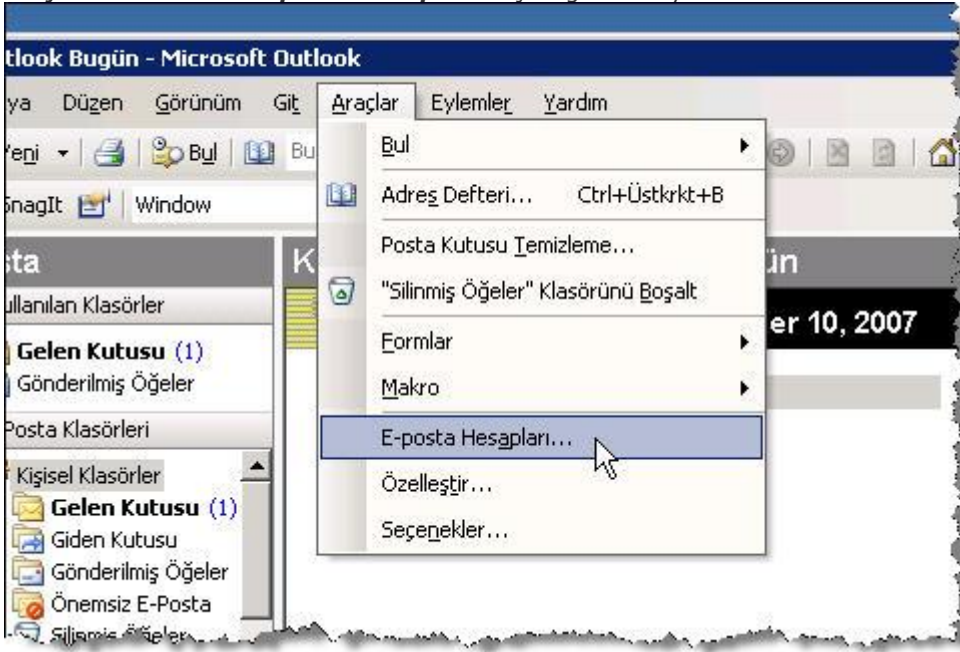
tlook Bugün - Microsoft Outlook

ya Düzen Görünüm Git Araçlar Eylemler Yardım

Yeni Bul Bu

SnagIt Window

sta

ullanılan Klasörler

Gelen Kutusu (1)
Gönderilmiş Öğeler

Posta Klasörleri

Kişisel Klasörler
Gelen Kutusu (1)
Giden Kutusu
Gönderilmiş Öğeler
Önemsiz E-Posta
Silinmiş Öğeler

K

ün

er 10, 2007

Bul
Adres Defteri... Ctrl+Üstkrkt+B
Posta Kutusu Temizleme...
"Silinmiş Öğeler" Klasörünü Boşalt
Formlar
Makro
E-posta Hesapları...
Özelleştir...
Seçenekler...